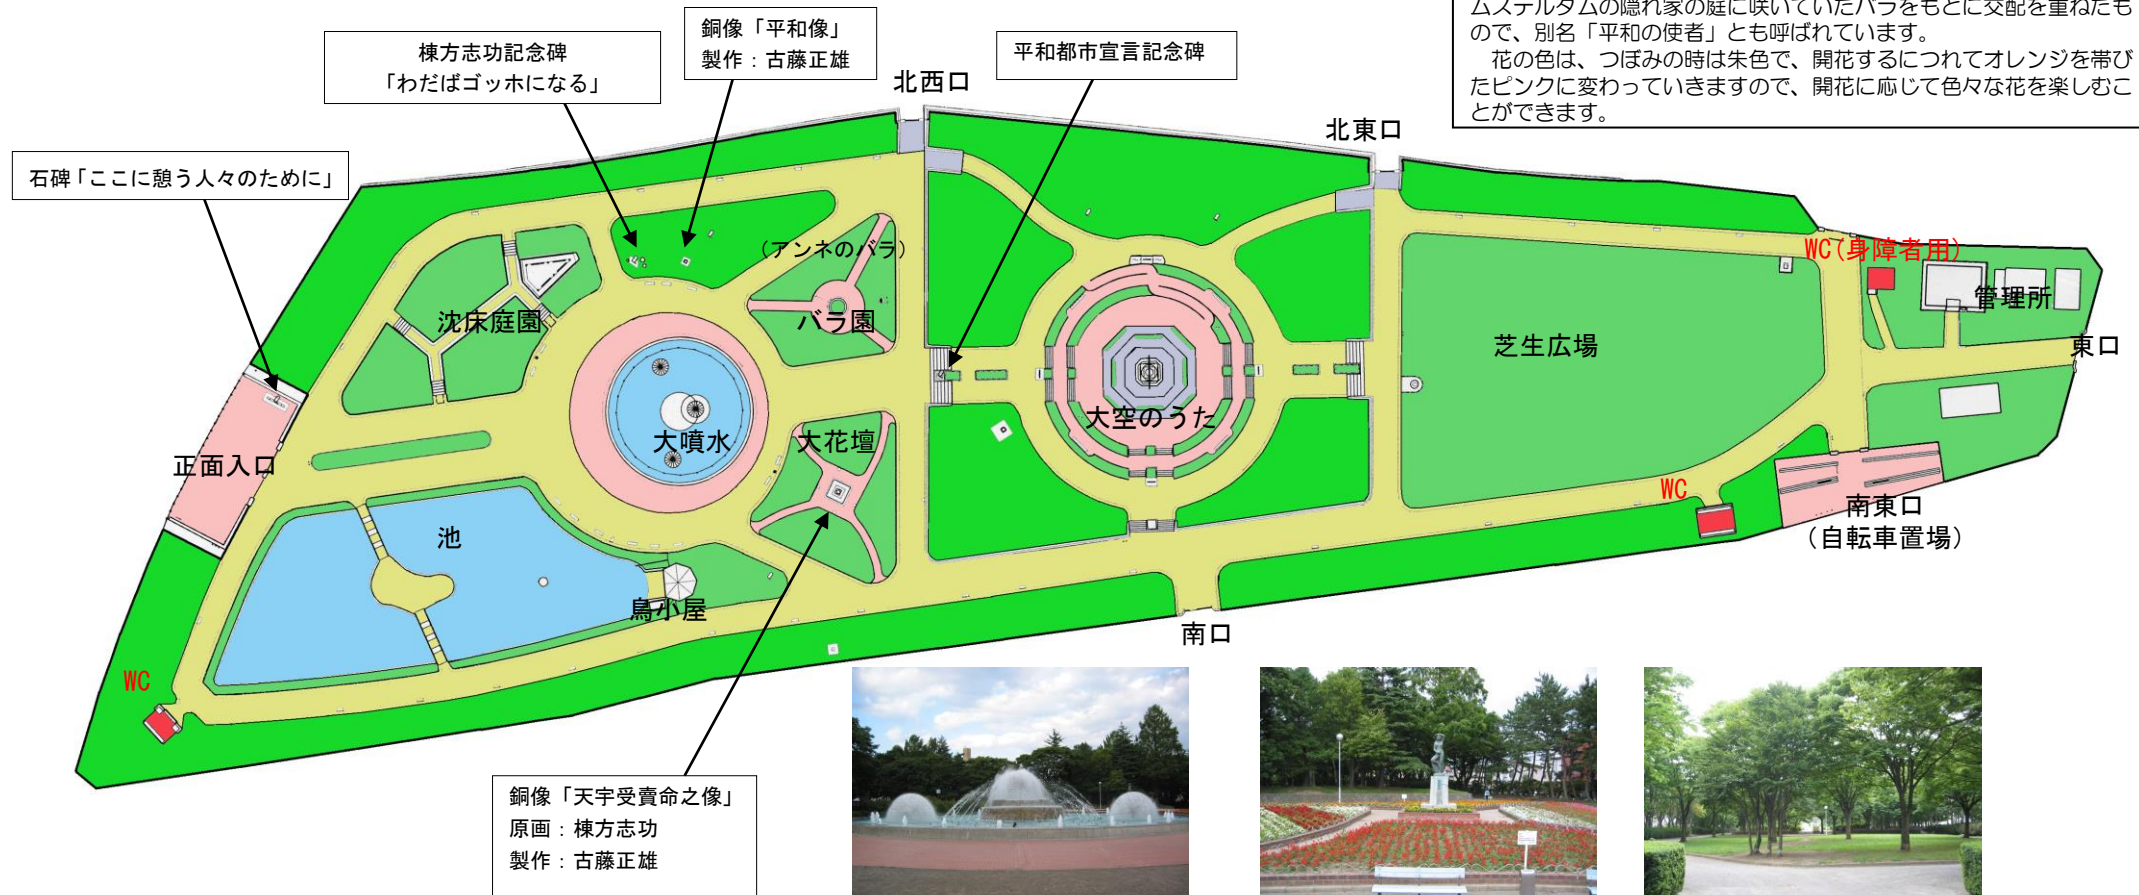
ムステルダムの隠れ家の庭に咲いていたバラをもとに交配を重ねたもので、別名「平和の使者」とも呼ばれています。
花の色は、つぼみの時は朱色で、開花するにつれてオレンジを帯びたピンクに変わっていきますので、開花に応じて色々な花を楽しむことができます。

棟方志功記念碑
「わだばゴッホになる」

銅像「平和像」
製作：古藤正雄

平和都市宣言記念碑

北西口

北東口

石碑「ここに憩う人々のために」

（アンネのバラ）

WC（身障者用）

管理所

沈床庭園

バラ園

芝生広場

東口

大空のうた

大噴水

大花壇

正面入口

WC

南東口
（自転車置場）

池

鳥小屋

南口

WC

銅像「天宇受賣命之像」
原画：棟方志功
製作：古藤正雄